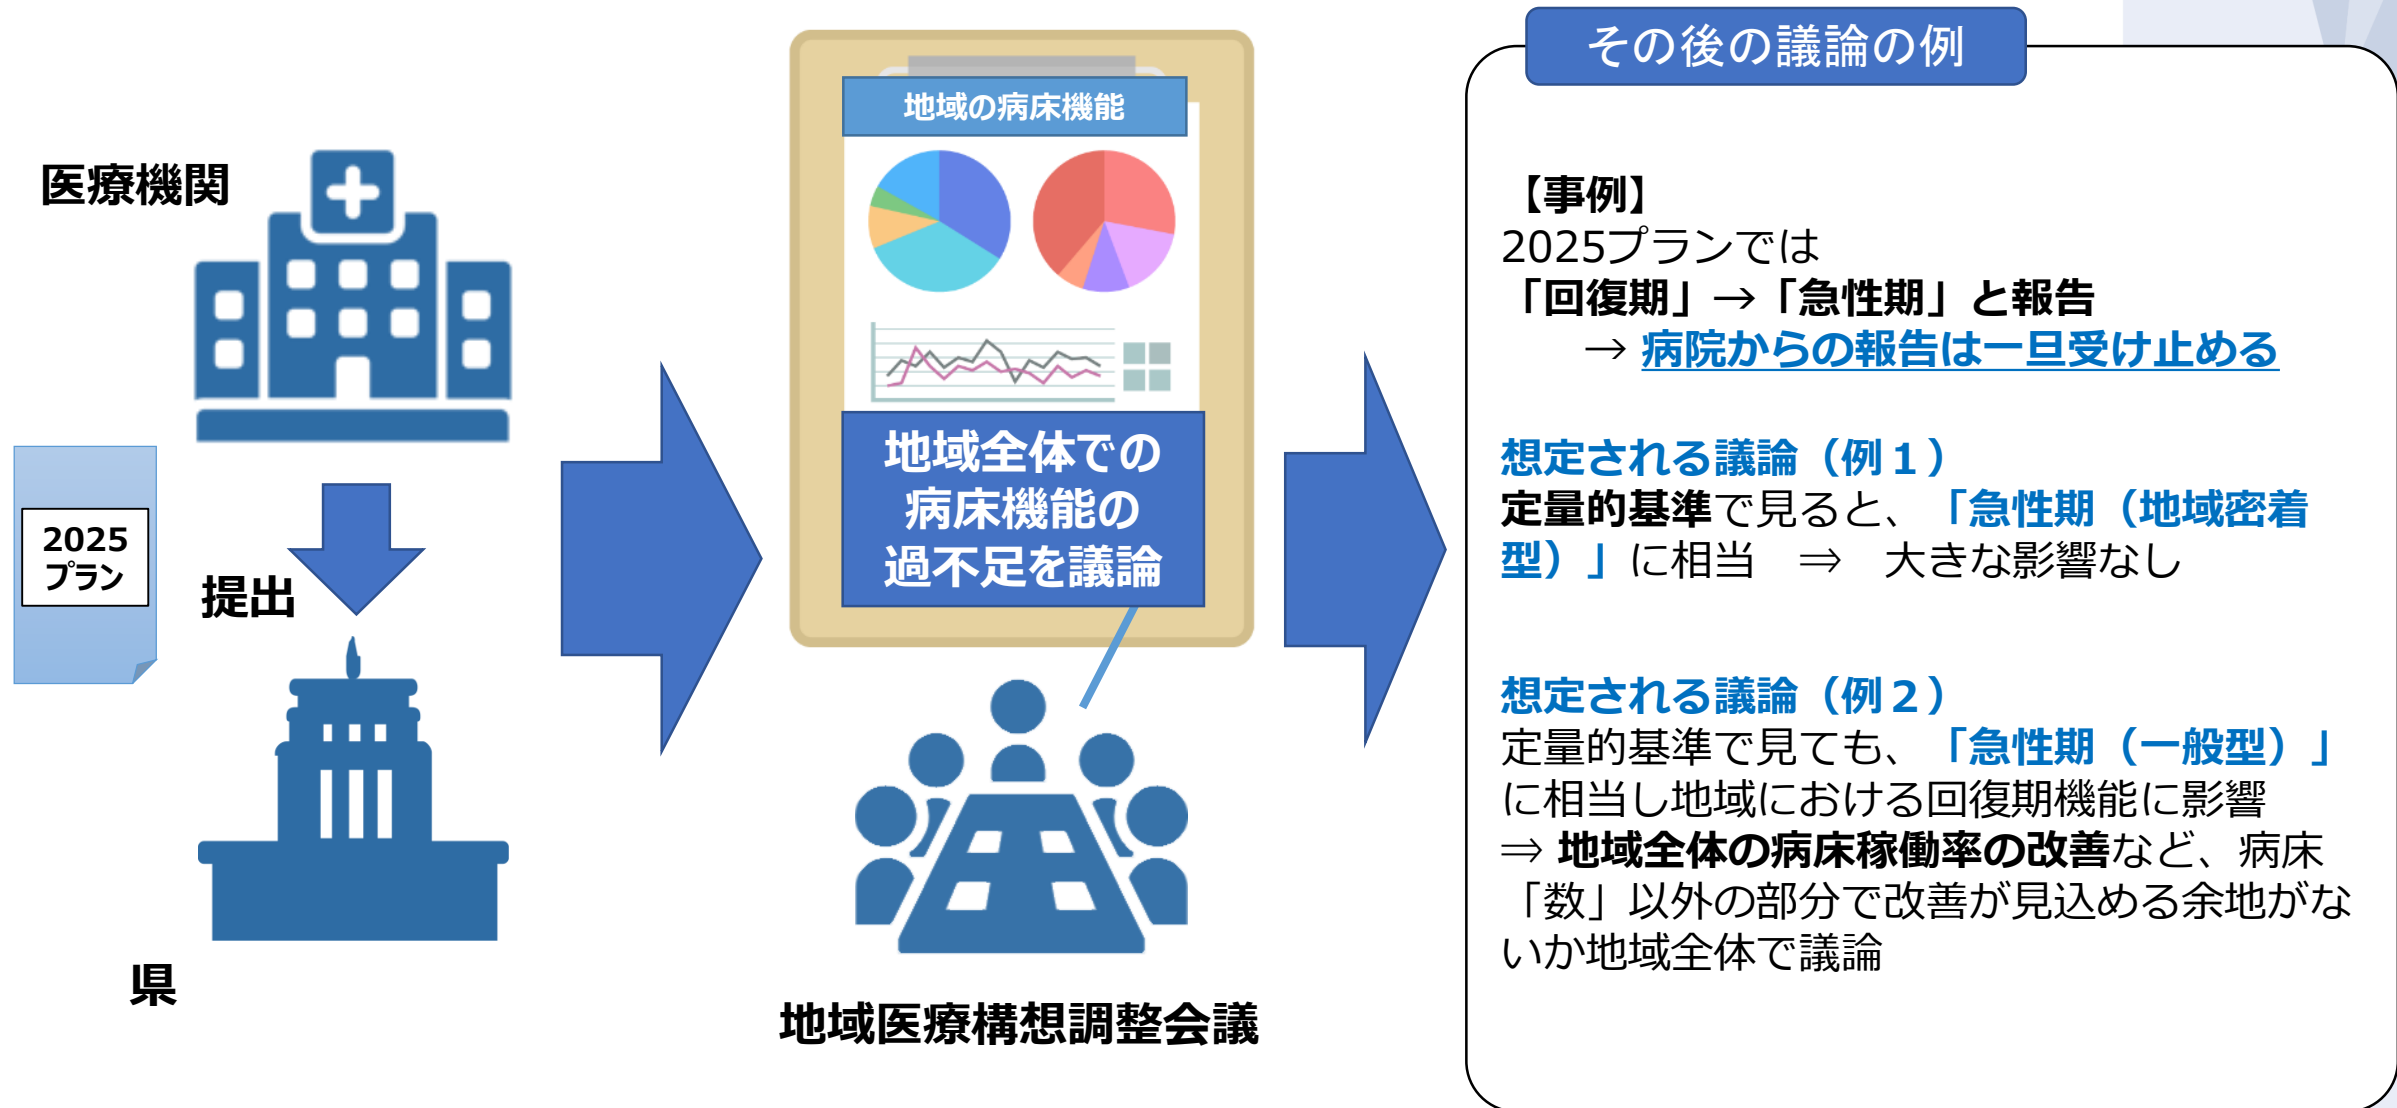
医療機関

2025
プラン

提出

県

地域の病床機能

地域全体での
病床機能の
過不足を議論

地域医療構想調整会議

その後の議論の例

【事例】
2025プランでは
「回復期」→「急性期」と報告
→ 病院からの報告は一旦受け止める

想定される議論（例１）
定量的基準で見ると、「急性期（地域密着型）」に相当 ⇒ 大きな影響なし

想定される議論（例２）
定量的基準で見ても、「急性期（一般型）」に相当し地域における回復期機能に影響
⇒ 地域全体の病床稼働率の改善など、病床「数」以外の部分で改善が見込める余地がないか地域全体で議論